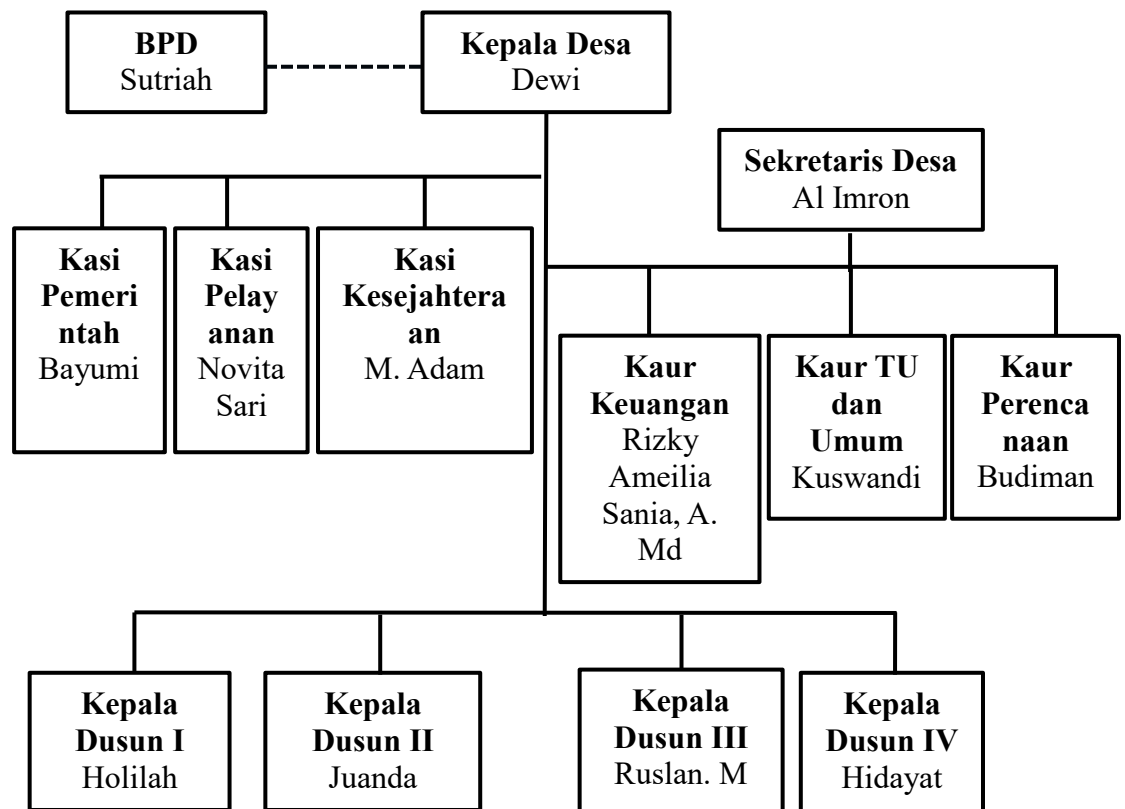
**BPD**
Sutriah

**Kepala Desa**
Dewi

**Sekretaris Desa**
Al Imron

**Kasi Pemeri ntah**
Bayumi

**Kasi Pelay anan**
Novita Sari

**Kasi Kesejahtera an**
M. Adam

**Kaur Keuangan**
Rizky Ameilia Sania, A. Md

**Kaur TU dan Umum**
Kuswandi

**Kaur Perenca naan**
Budiman

**Kepala Dusun I**
Holilah

**Kepala Dusun II**
Juanda

**Kepala Dusun III**
Ruslan. M

**Kepala Dusun IV**
Hidayat